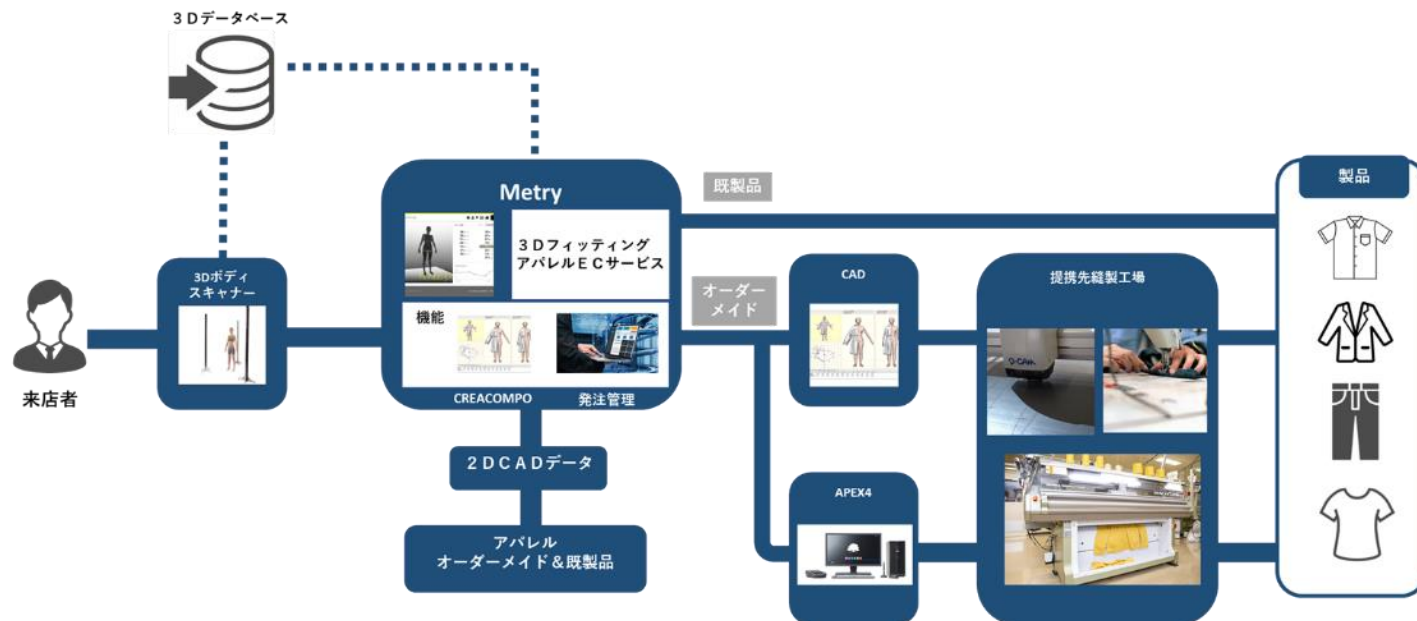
３Ｄデータベース

Metry

既製品

製品

３Ｄフィッティング
アパレルＥＣサービス

3Dボディ
スキャナー

オーダー
メイド

CAD

提携先縫製工場

機能

来店者

CREACOMPO

発注管理

２ＤＣＡＤデータ

APEX4

アパレル
オーダーメイド＆既製品